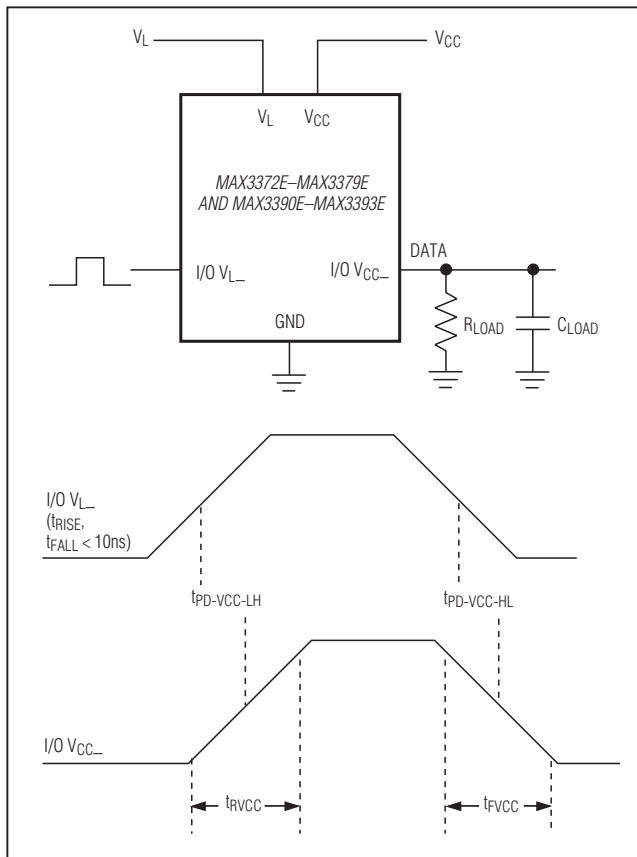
$V_L$

$V_{CC}$

$V_L$ $V_{CC}$

MAX3372E–MAX3379E AND MAX3390E–MAX3393E

I/O $V_{L\_}$

I/O $V_{CC\_}$

DATA

GND

$R_{LOAD}$

$C_{LOAD}$

I/O $V_{L\_}$ ($t_{RISE}$, $t_{FALL}$ < 10ns)

$t_{PD-VCC-LH}$

$t_{PD-VCC-HL}$

I/O $V_{CC\_}$

$t_{RVCC}$

$t_{FVCC}$